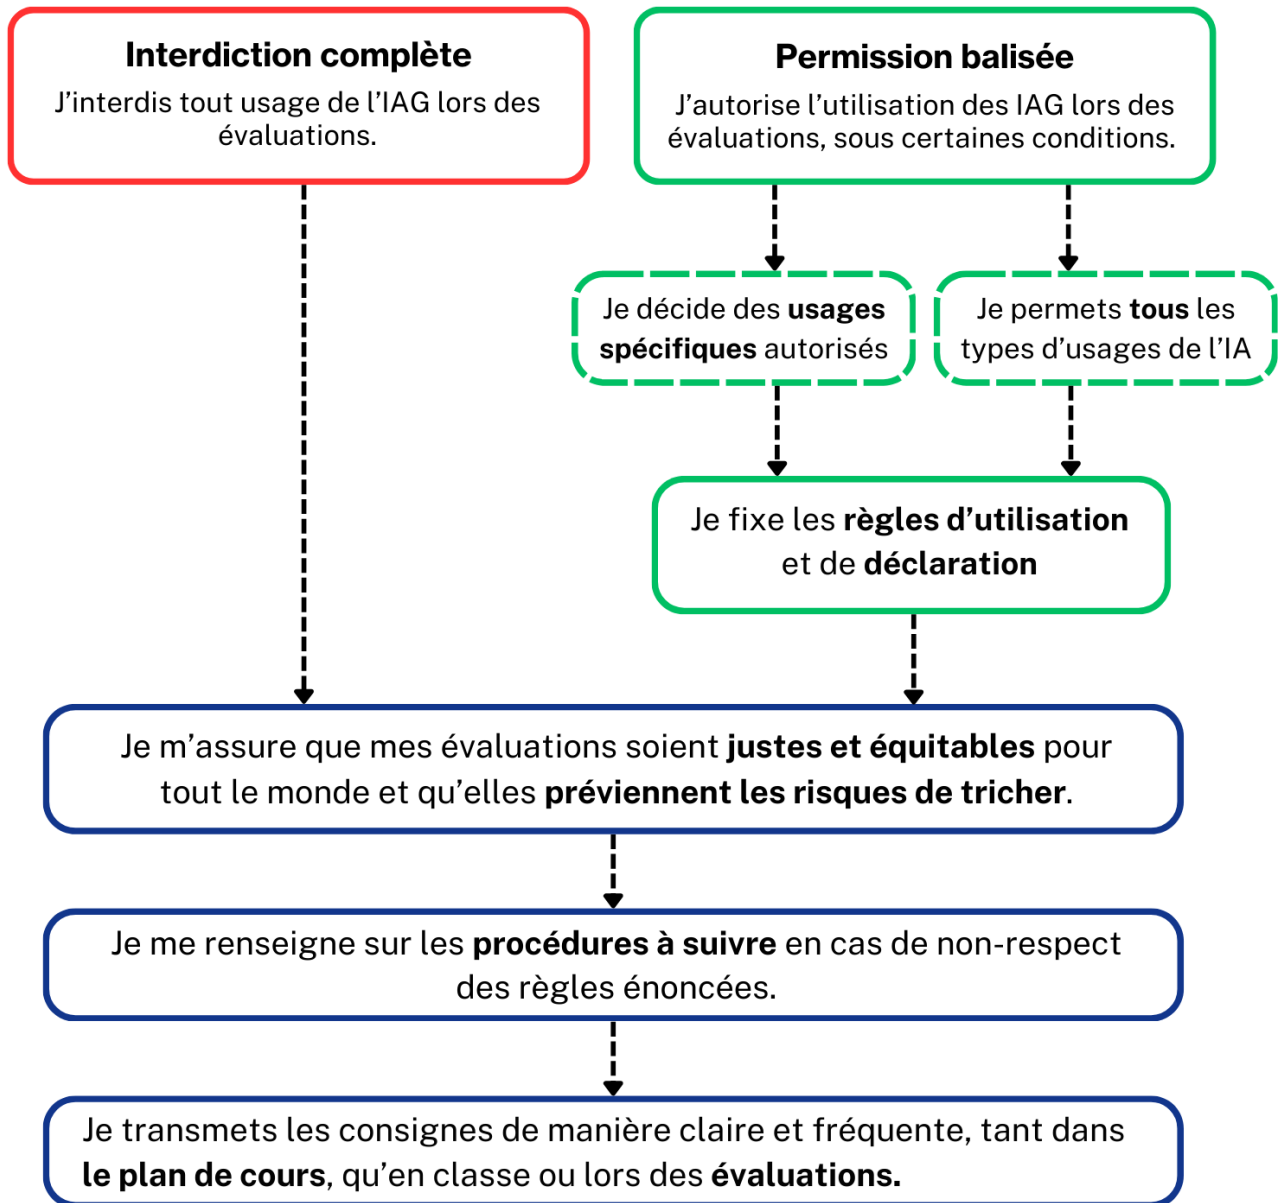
Interdiction complète
J'interdis tout usage de l'IAG lors des évaluations.

Permission balisée
J'autorise l'utilisation des IAG lors des évaluations, sous certaines conditions.

Je décide des **usages spécifiques** autorisés

Je permets **tous** les types d'usages de l'IA

Je fixe les **règles d'utilisation** et de **déclaration**

Je m'assure que mes évaluations soient **justes et équitables** pour tout le monde et qu'elles **préviennent les risques de tricher**.

Je me renseigne sur les **procédures à suivre** en cas de non-respect des règles énoncées.

Je transmets les consignes de manière claire et fréquente, tant dans **le plan de cours**, qu'en classe ou lors des **évaluations.**